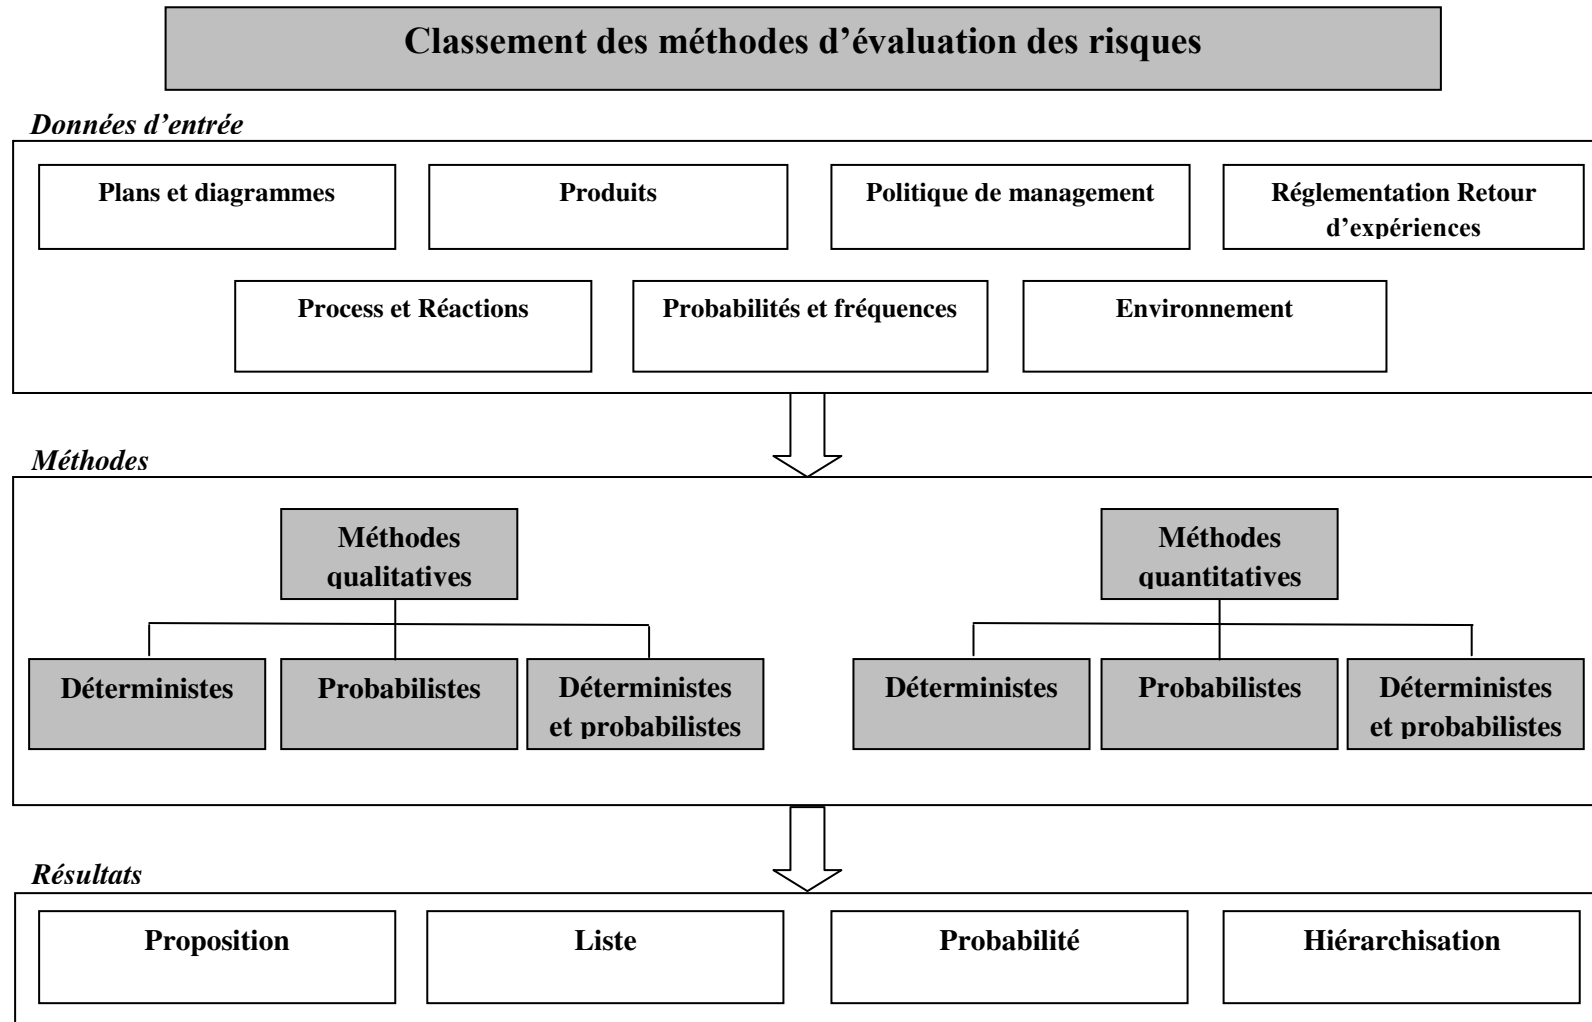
Classement des méthodes d'évaluation des risques

Données d'entrée

Plans et diagrammes

Produits

Politique de management

Réglementation Retour d'expériences

Process et Réactions

Probabilités et fréquences

Environnement

Méthodes

Méthodes qualitatives

Déterministes

Probabilistes

Déterministes et probabilistes

Méthodes quantitatives

Déterministes

Probabilistes

Déterministes et probabilistes

Résultats

Proposition

Liste

Probabilité

Hiérarchisation